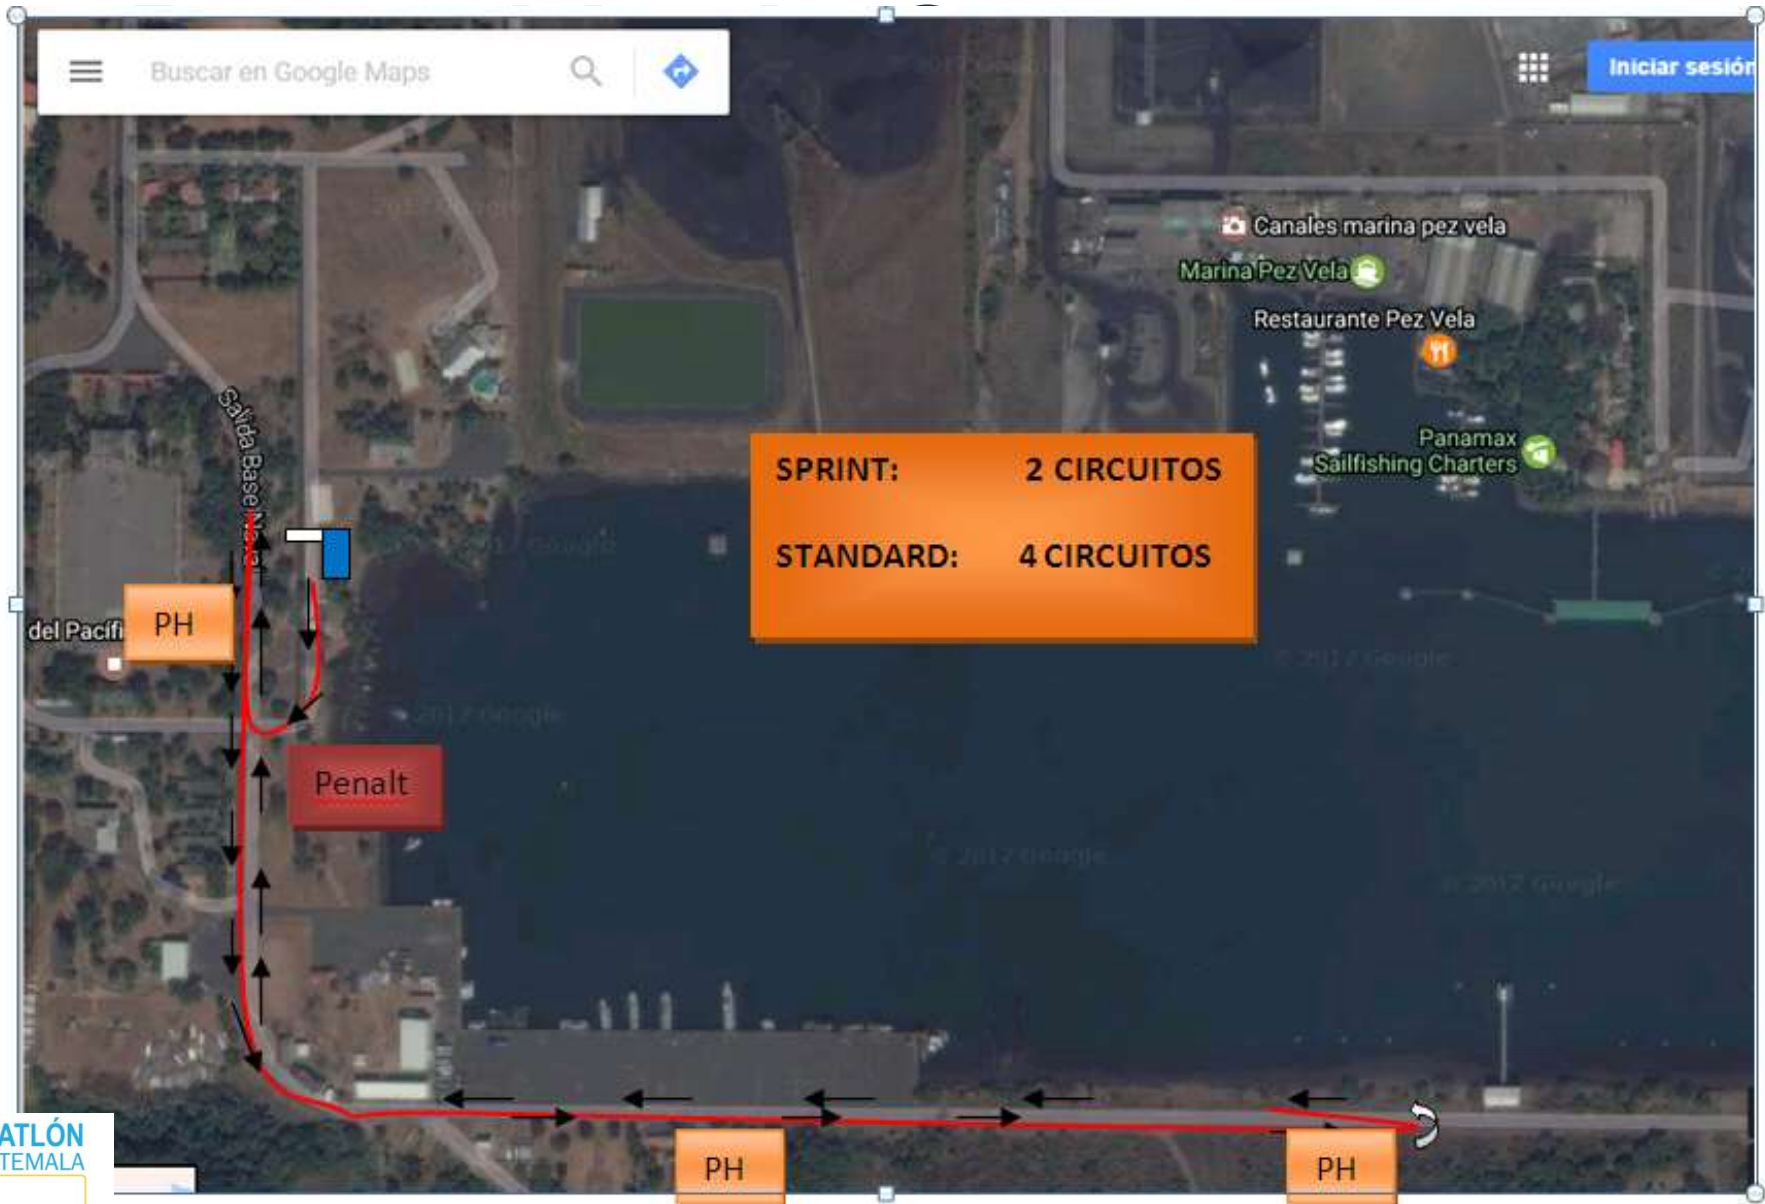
Buscar en Google Maps

Iniciar sesión

Canales marina pez vela

Marina Pez Vela

Restaurante Pez Vela

Panamax Sailfishing Charters

SPRINT: 2 CIRCUITOS

STANDARD: 4 CIRCUITOS

Salida Base Naval

del Pacífi

PH

Penalt

PH

PH

ATLÓN
TEMALA